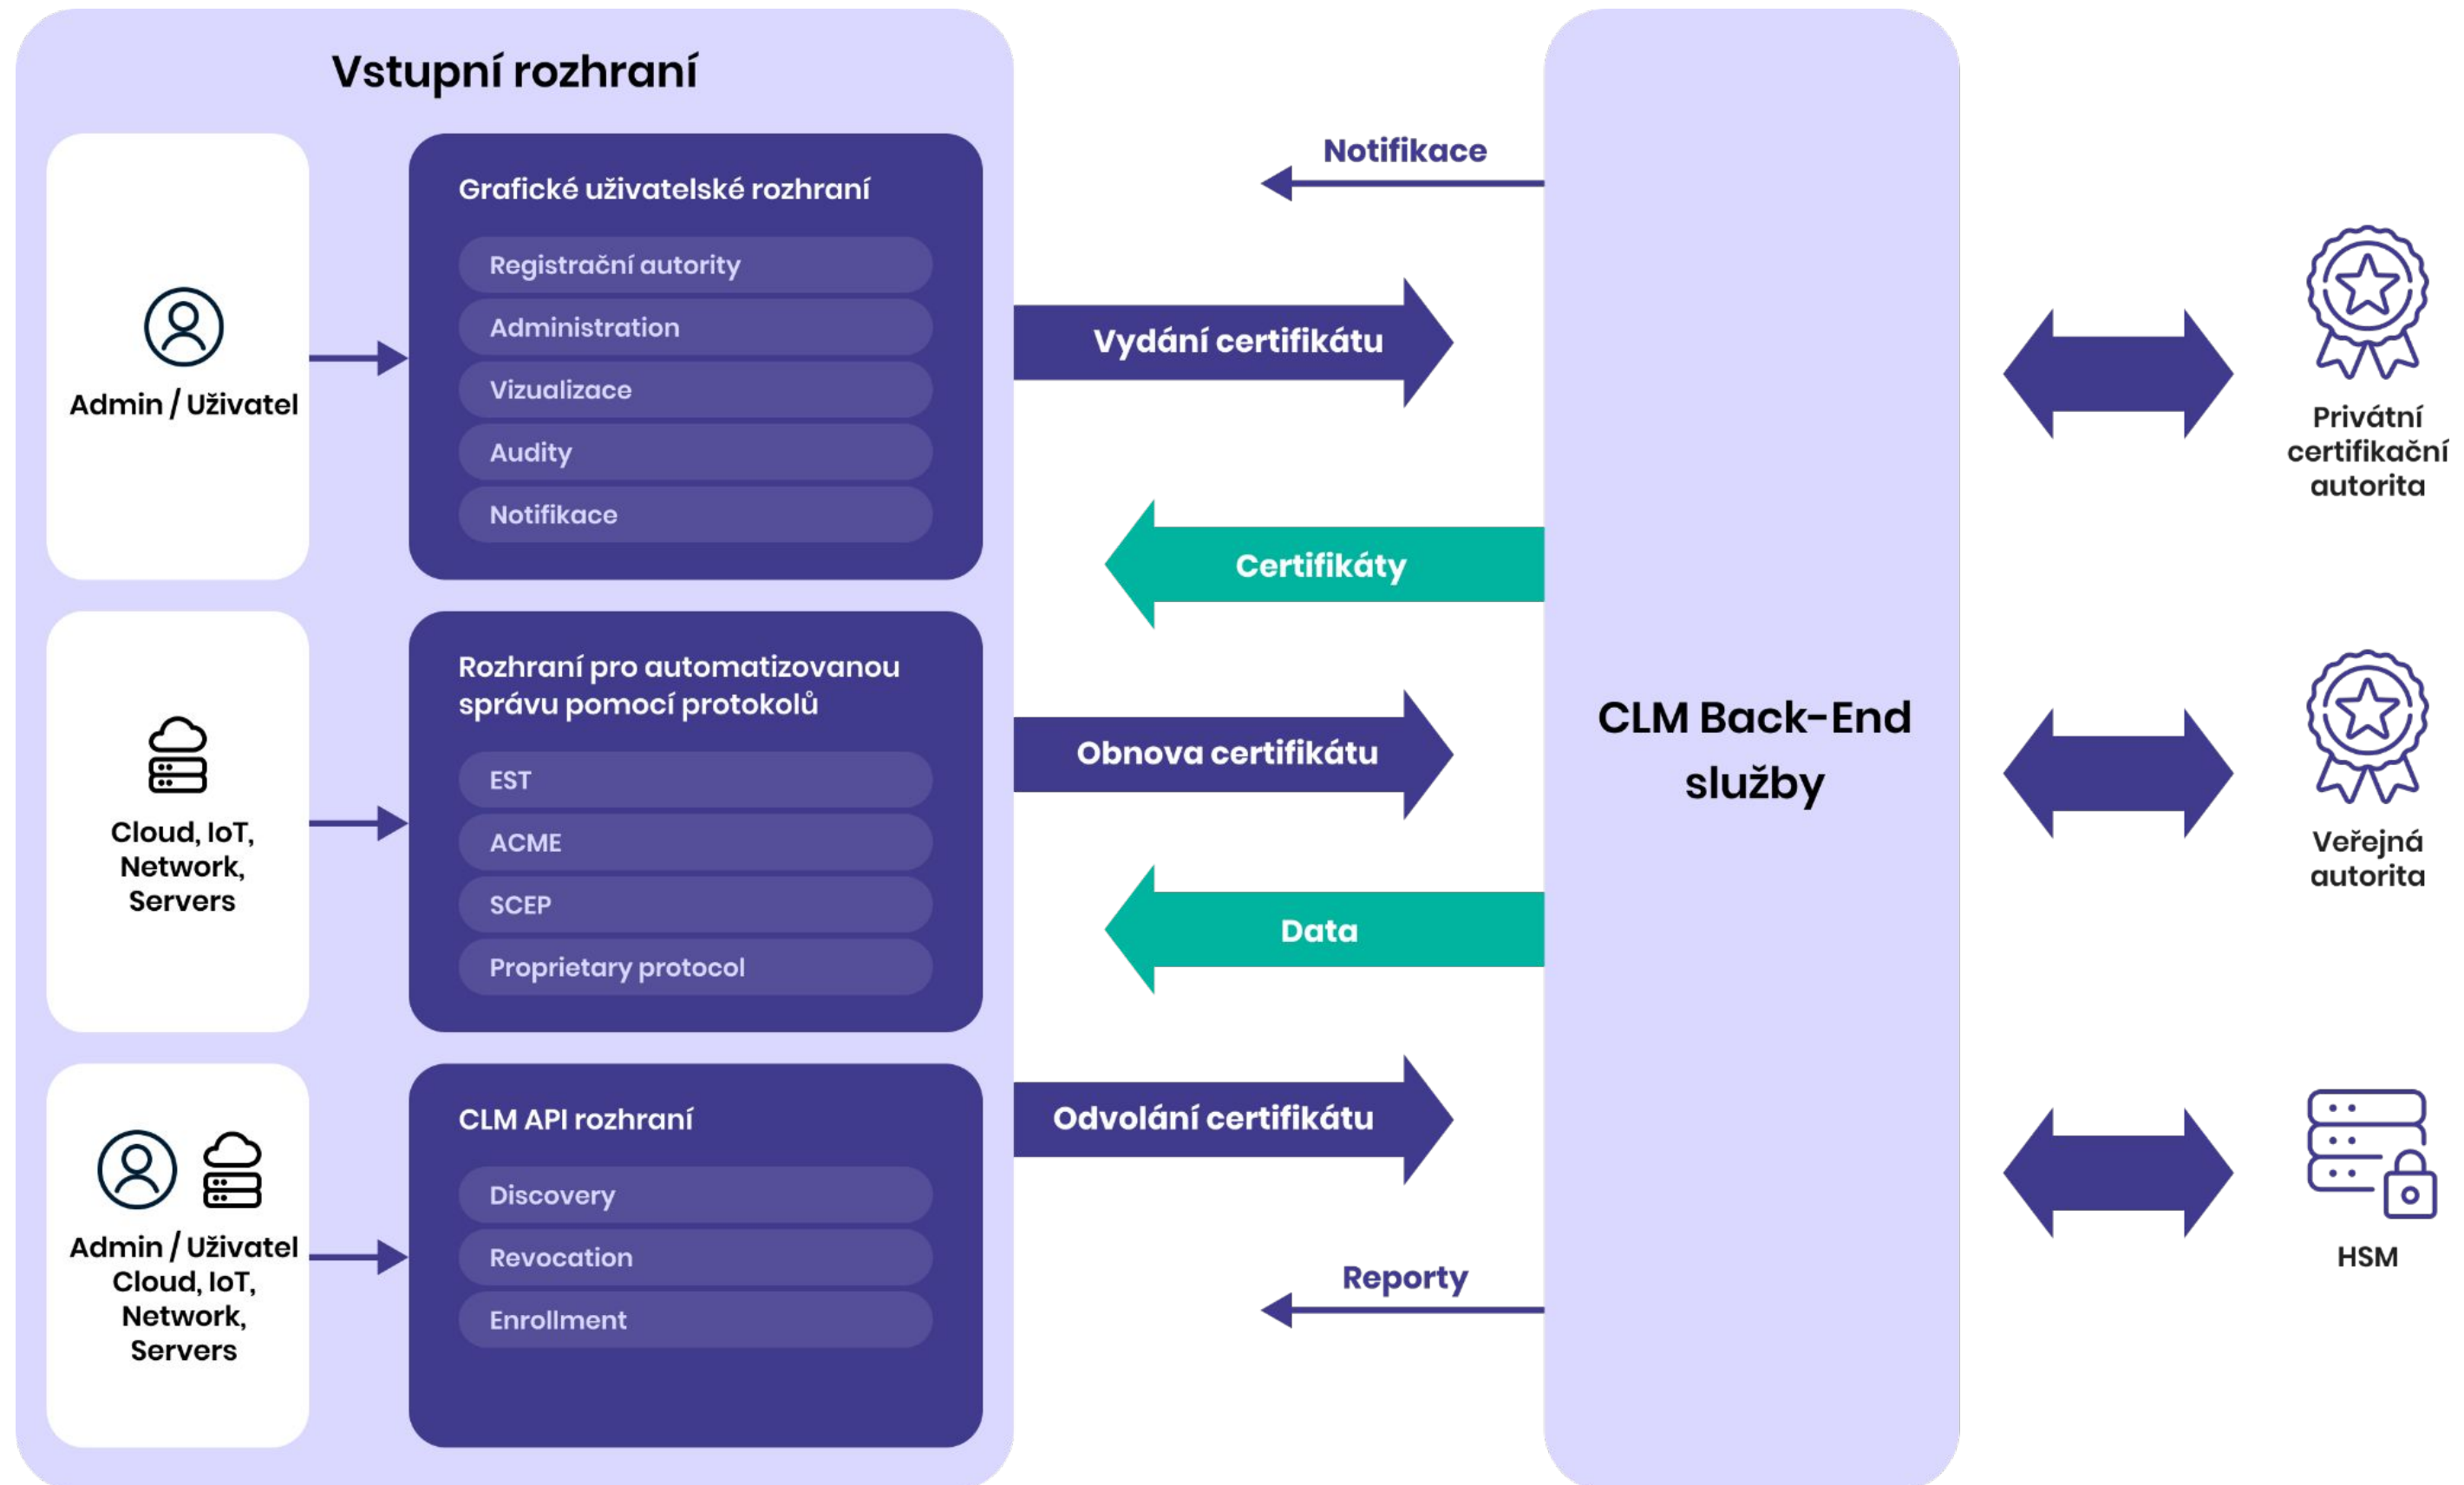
Vstupní rozhraní

Admin / Uživatel

Grafické uživatelské rozhraní

Registrační autority

Administration

Vizualizace

Audity

Notifikace

Cloud, IoT, Network, Servers

Rozhraní pro automatizovanou správu pomocí protokolů

EST

ACME

SCEP

Proprietary protocol

Admin / Uživatel Cloud, IoT, Network, Servers

CLM API rozhraní

Discovery

Revocation

Enrollment

Notifikace

Vydání certifikátu

Certifikáty

Obnova certifikátu

Data

Odvolání certifikátu

Reporty

CLM Back-End služby

Privátní certifikační autorita

Veřejná autorita

HSM